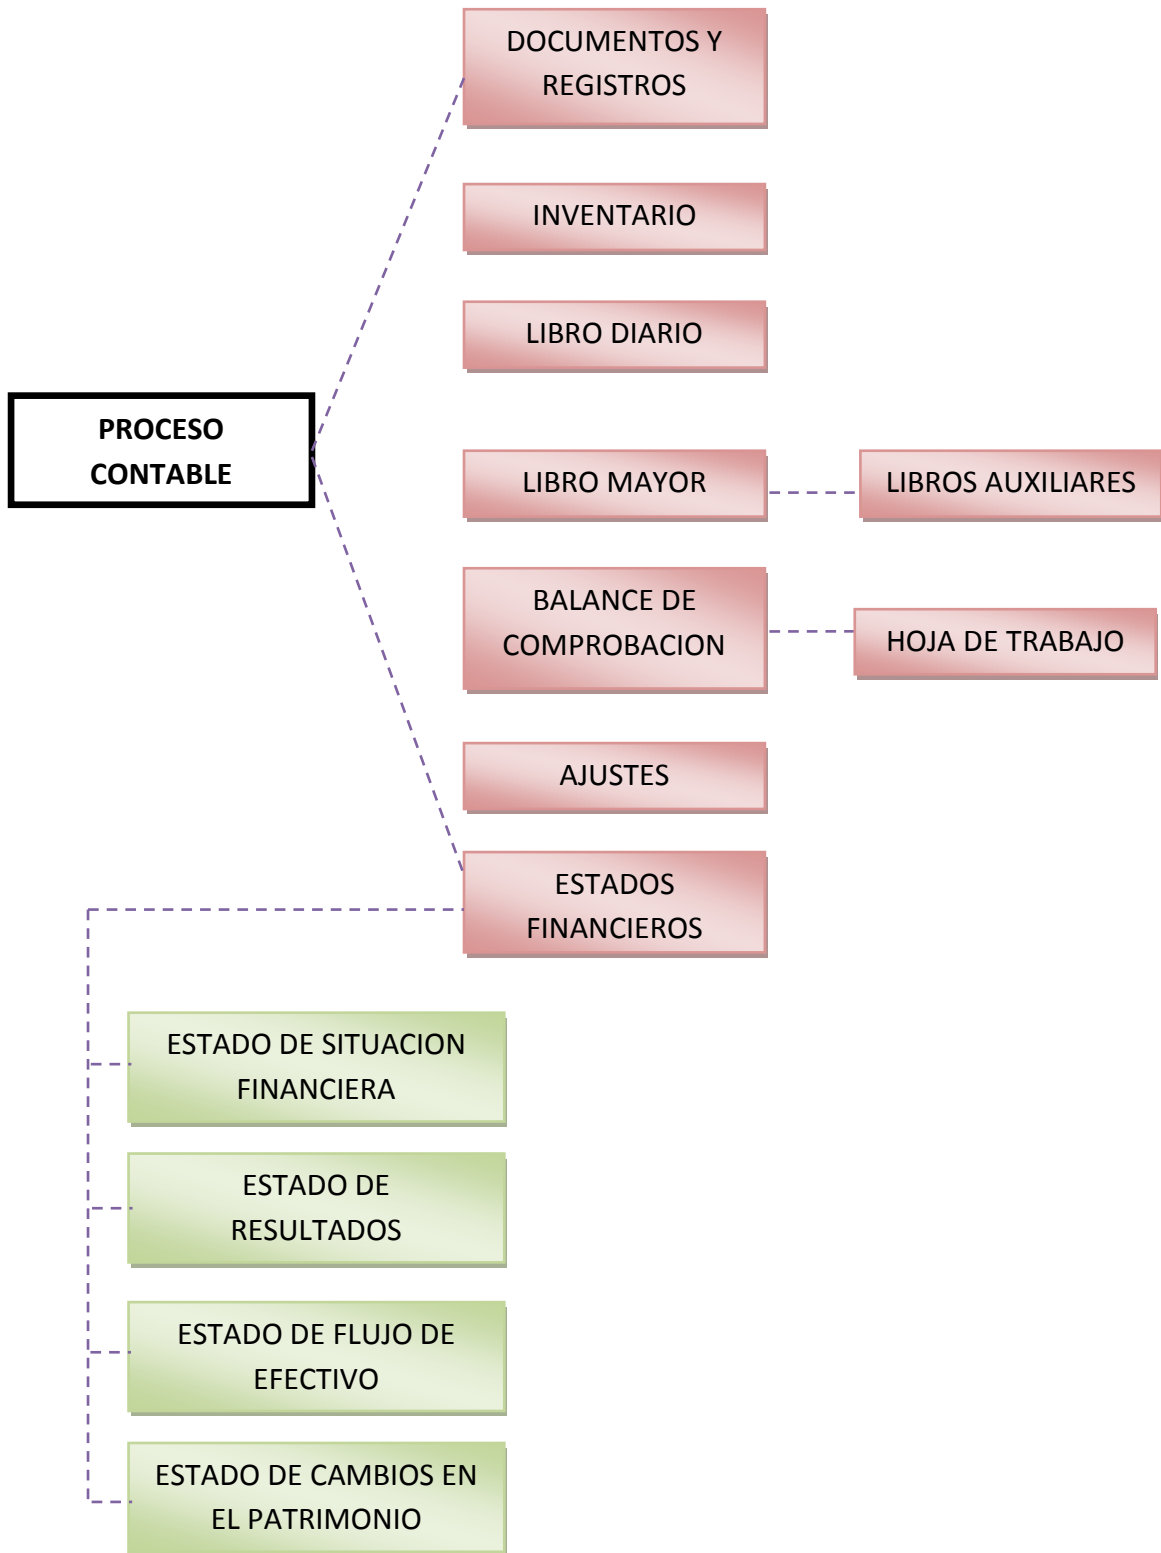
DOCUMENTOS Y REGISTROS

INVENTARIO

LIBRO DIARIO

PROCESO CONTABLE

LIBRO MAYOR

LIBROS AUXILIARES

BALANCE DE COMPROBACION

HOJA DE TRABAJO

AJUSTES

ESTADOS FINANCIEROS

ESTADO DE SITUACION FINANCIERA

ESTADO DE RESULTADOS

ESTADO DE FLUJO DE EFECTIVO

ESTADO DE CAMBIOS EN EL PATRIMONIO